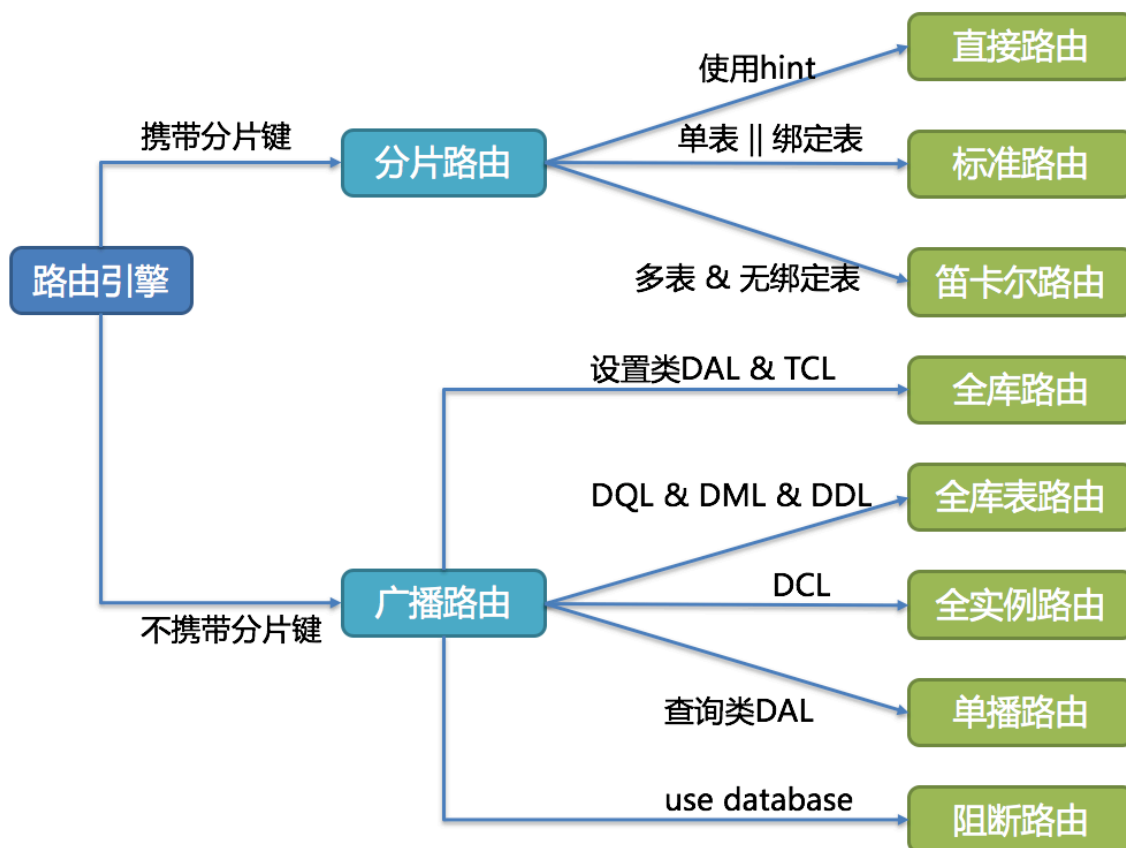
路由引擎

携带分片键

分片路由

使用hint

直接路由

单表 || 绑定表

标准路由

多表 & 无绑定表

笛卡尔路由

不携带分片键

广播路由

设置类DAL & TCL

全库路由

DQL & DML & DDL

全库表路由

DCL

全实例路由

查询类DAL

单播路由

use database

阻断路由